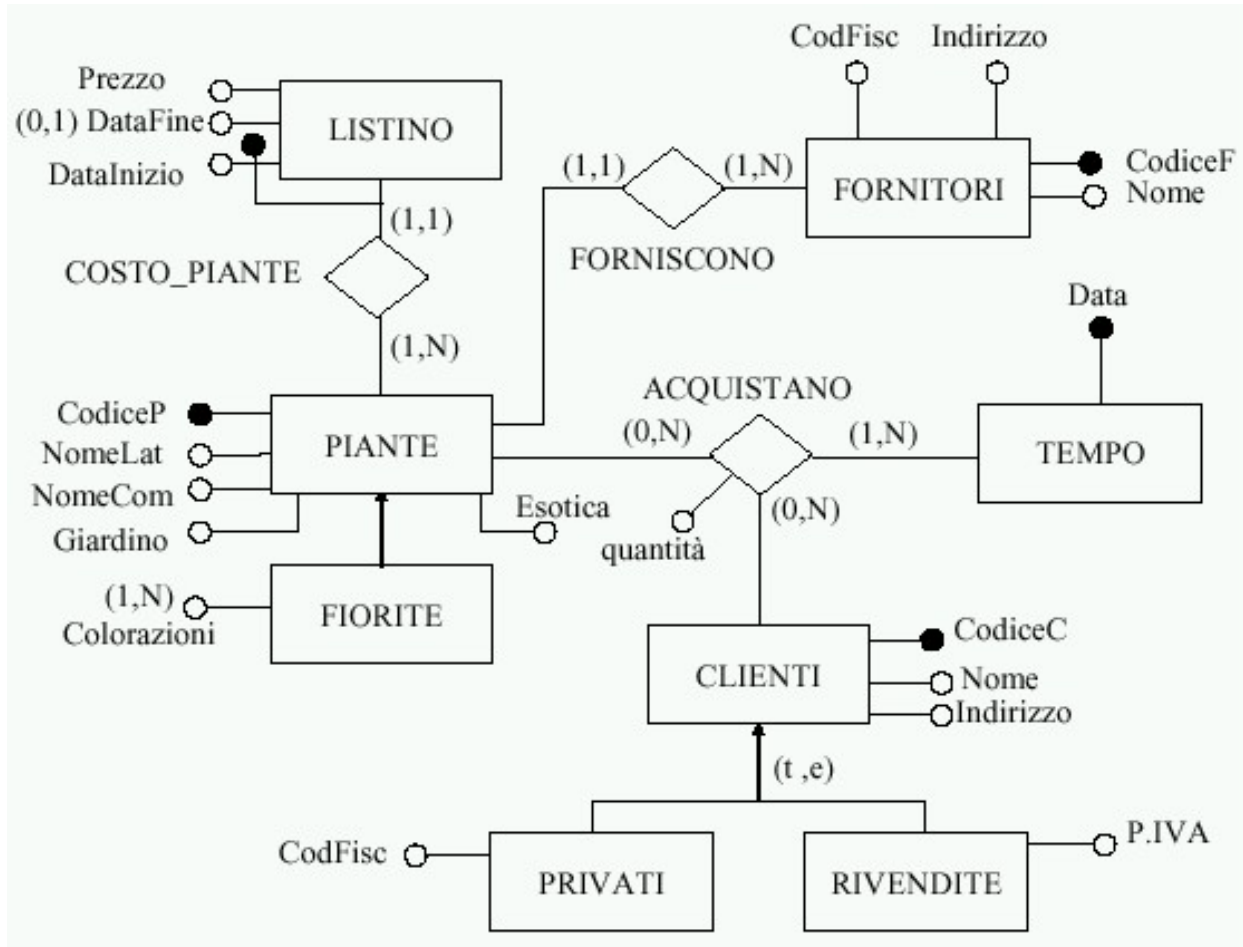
CodFisc
Indirizzo

Prezzo
(0,1) DataFine
DataInizio

LISTINO

(1,1)
(1,N)
FORNITORI
CodiceF
Nome

FORNISCONO

(1,1)
COSTO_PIANTE
(1,N)

Data

ACQUISTANO

CodiceP
NomeLat
NomeCom
Giardino

PIANTE

(0,N)
(1,N)
TEMPO

Esotica
quantità
(0,N)

(1,N)
Colorazioni

FIORITE

CLIENTI
CodiceC
Nome
Indirizzo

(t ,e)

CodFisc
PRIVATI
RIVENDITE
P.IVA